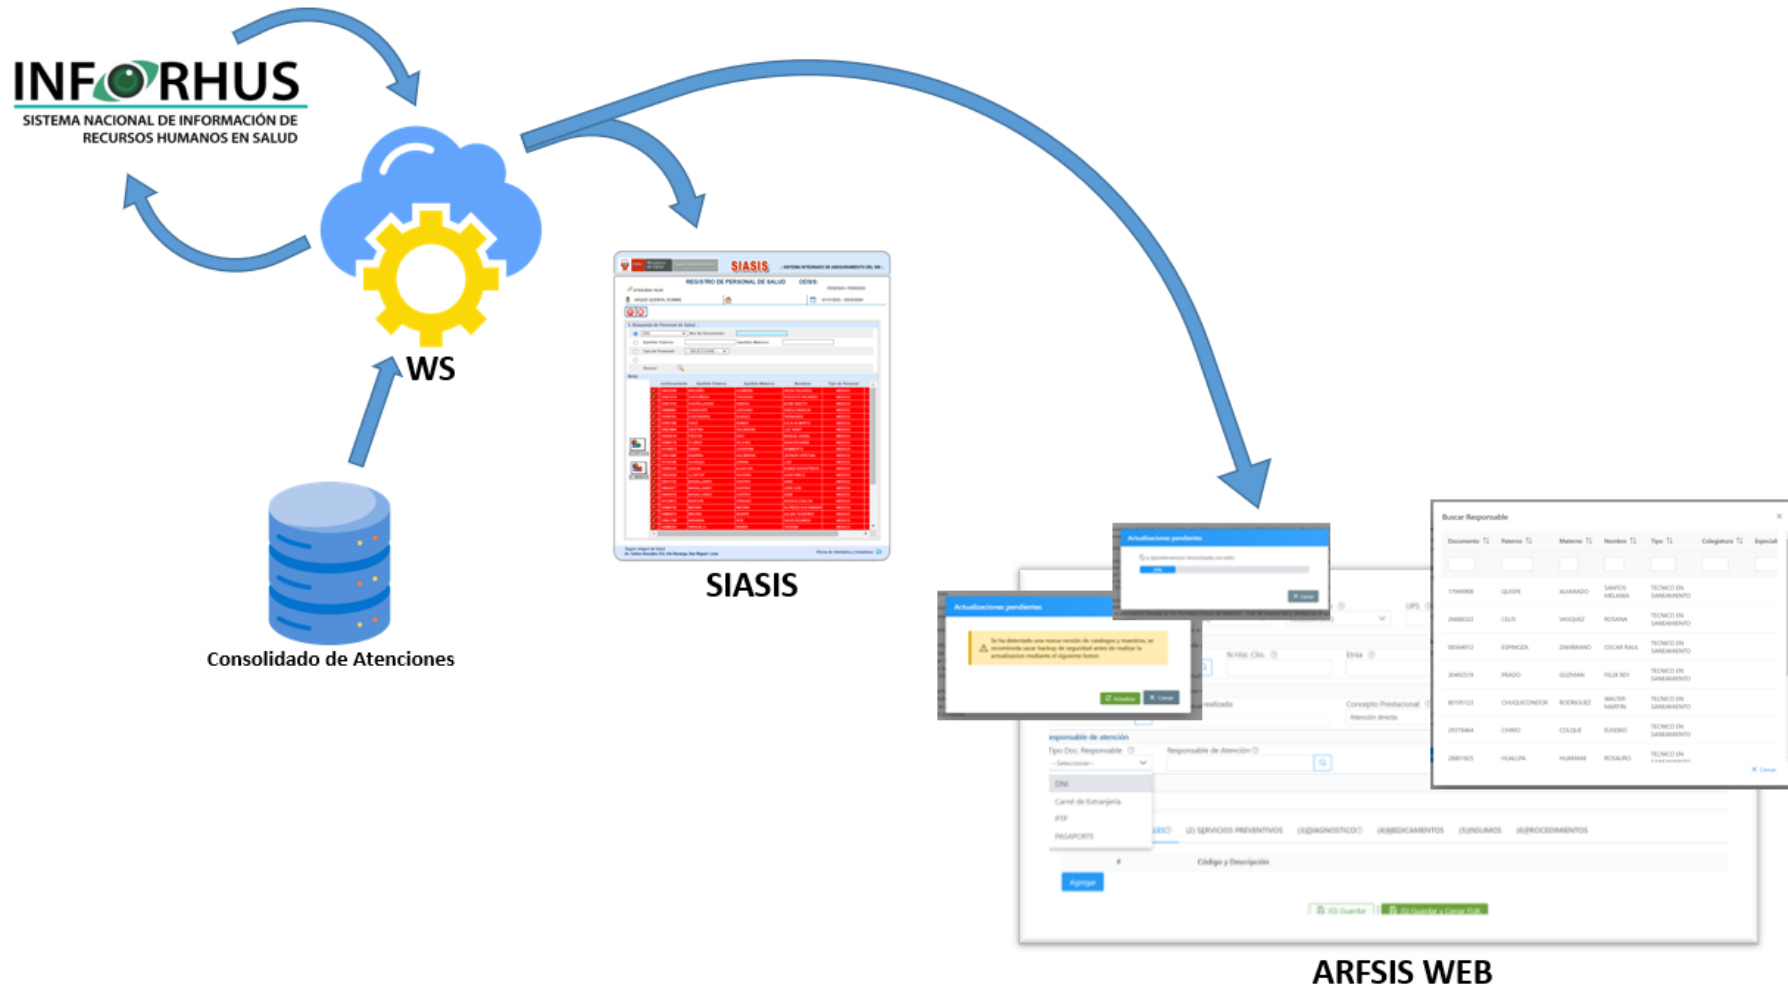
INFORHUS
SISTEMA NACIONAL DE INFORMACIÓN DE RECURSOS HUMANOS EN SALUD

WS

Consolidado de Atenciones

SIASIS
REGISTRO DE PERSONAL DE SALUD

SIASIS

Actualizaciones pendientes

Actualizaciones pendientes

Buscar Responsable

| Documento | Paterno | Materno | Nombre | Tipo | Colegiatura | Especiali |
|---|---|---|---|---|---|---|
| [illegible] | QUISPE | ALVARADO | SANTOS MELANIA | TECNICO EN SANEAMIENTO | | |
| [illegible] | CELIS | VASQUEZ | ROSANA | TECNICO EN SANEAMIENTO | | |
| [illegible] | ESPINOZA | ZAMBRANO | OSCAR RAUL | TECNICO EN SANEAMIENTO | | |
| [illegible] | PRADO | GUZMAN | FELIX REY | TECNICO EN SANEAMIENTO | | |
| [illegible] | CHUQUICONDOR | RODRIGUEZ | WALTER MARTIN | TECNICO EN SANEAMIENTO | | |
| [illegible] | CHINO | COLQUE | EUSEBIO | TECNICO EN SANEAMIENTO | | |
| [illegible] | HUALLPA | HUAMANI | ROSAURO | TECNICO EN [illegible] | | |

esponsable de atención
Tipo Doc. Responsable
Responsable de Atención
--Seleccionar--
DNI
Carné de Extranjería
PTP
PASAPORTE
(2) SERVICIOS PREVENTIVOS (3)DIAGNOSTICO (4)MEDICAMENTOS (5)INSUMOS (6)PROCEDIMIENTOS
Código y Descripción
Agregar

ARFSIS WEB